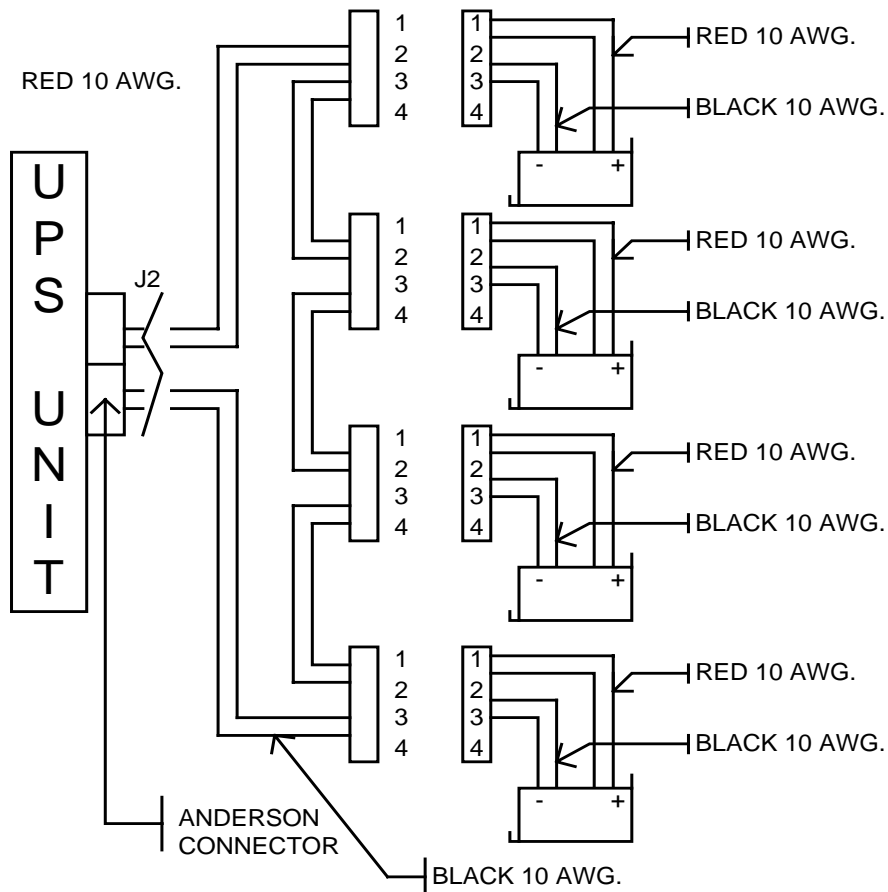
RED 10 AWG.

UPS UNIT

J2

1
2
3
4

1
2
3
4

RED 10 AWG.

BLACK 10 AWG.

-
+

1
2
3
4

1
2
3
4

RED 10 AWG.

BLACK 10 AWG.

-
+

1
2
3
4

1
2
3
4

RED 10 AWG.

BLACK 10 AWG.

-
+

1
2
3
4

1
2
3
4

RED 10 AWG.

BLACK 10 AWG.

-
+

ANDERSON CONNECTOR

BLACK 10 AWG.